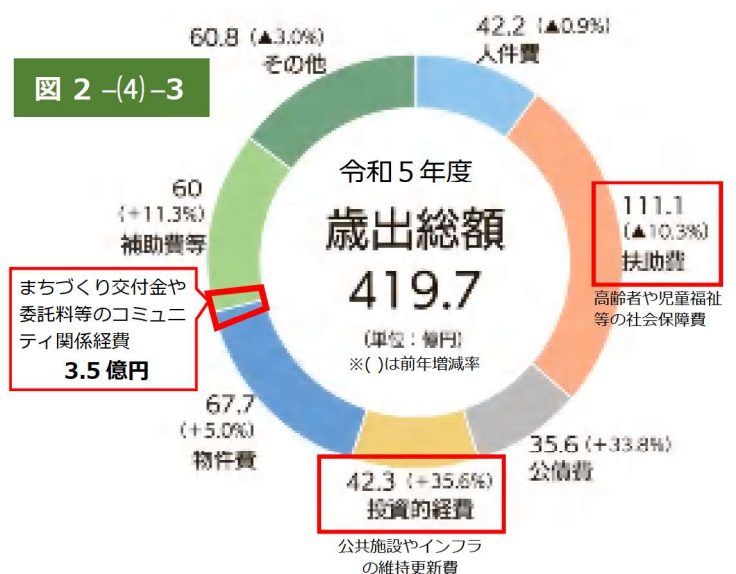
図 2 –(4)–3

60.8（▲3.0%）
その他

42.2（▲0.9%）
人件費

令和５年度
歳出総額
419.7
（単位：億円）
※( )は前年増減率

111.1
（▲10.3%）
扶助費
高齢者や児童福祉等の社会保障費

60
（+11.3%）
補助費等

まちづくり交付金や委託料等のコミュニティ関係経費
3.5 億円

67.7
（+5.0%）
物件費

35.6（+33.8%）
公債費

42.3（+35.6%）
投資的経費
公共施設やインフラの維持更新費